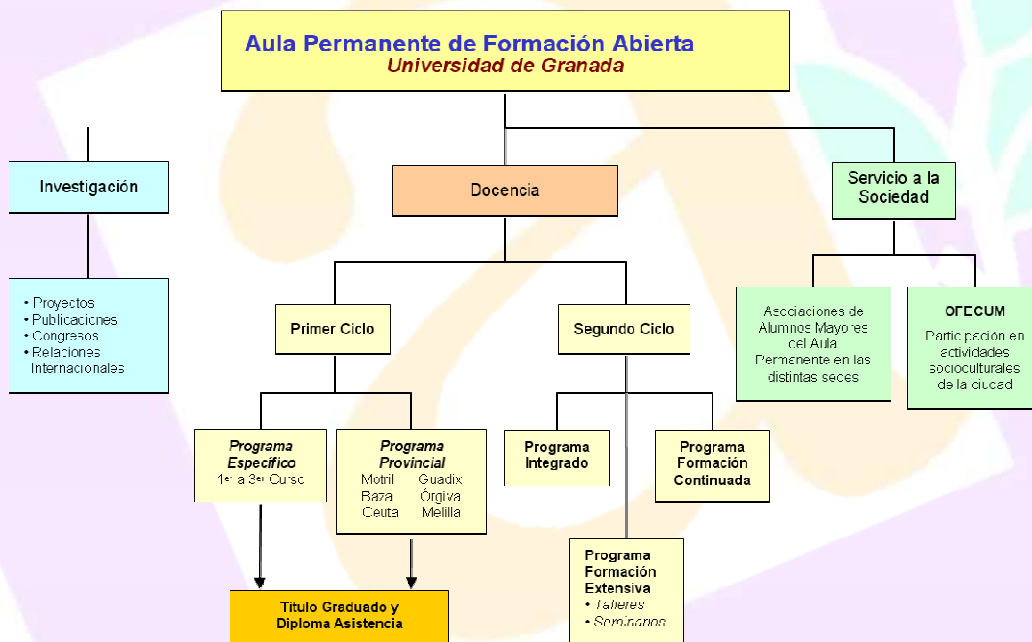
Aula Permanente de Formación Abierta
Universidad de Granada

Investigación

• Proyectos
• Publicaciones
• Congresos
• Relaciones Internacionales

Docencia

Primer Ciclo

Programa Específico
1er a 3er Curso

Programa Provincial
Motril Guadix
Baza Órgiva
Ceuta Melilla

Título Graduado y Diploma Asistencia

Segundo Ciclo

Programa Integrado

Programa Formación Continuada

Programa Formación Extensiva
• Talleres
• Seminarios

Servicio a la Sociedad

Asociaciones de Alumnos Mayores del Aula Permanente en las distintas sedes

OFECUM

Participación en actividades socioculturales de la ciudad